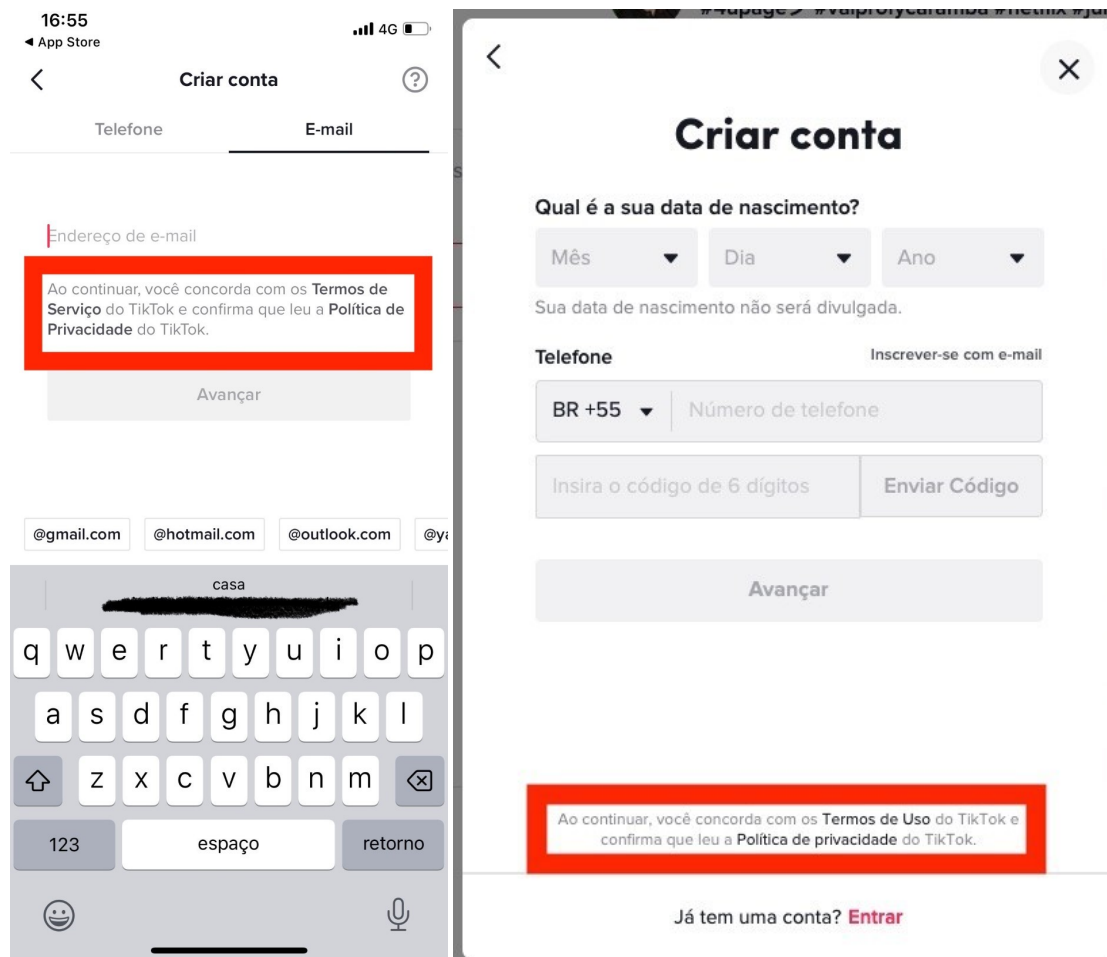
16:55
◀ App Store
4G

<
Criar conta
?

Telefone
E-mail

Endereço de e-mail

Ao continuar, você concorda com os Termos de Serviço do TikTok e confirma que leu a Política de Privacidade do TikTok.

Avançar

@gmail.com
@hotmail.com
@outlook.com
@y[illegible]

casa

q w e r t y u i o p
a s d f g h j k l
z x c v b n m
123
espaço
retorno

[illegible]

<
×

Criar conta

Qual é a sua data de nascimento?

Mês
Dia
Ano

Sua data de nascimento não será divulgada.

Telefone
Inscrever-se com e-mail

BR +55
Número de telefone

Insira o código de 6 dígitos
Enviar Código

Avançar

Ao continuar, você concorda com os Termos de Uso do TikTok e confirma que leu a Política de privacidade do TikTok.

Já tem uma conta? Entrar